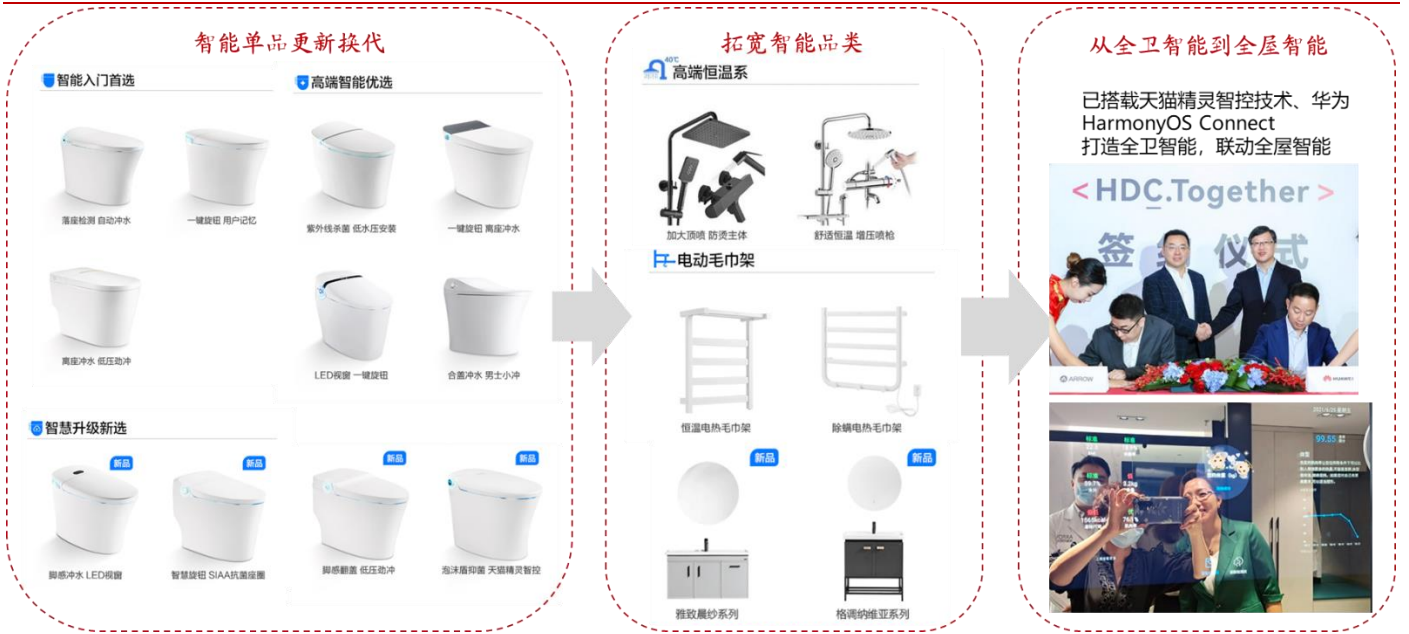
智能单品更新换代

智能入门首选

落座检测 自动冲水

一键旋钮 用户记忆

离座冲水 低压助冲

高端智能优选

紫外线杀菌 低水压安装

一键旋钮 离座冲水

LED视窗 一键旋钮

合盖冲水 男士小冲

智慧升级新选

新品

脚感冲水 LED视窗

新品

智慧旋钮 SIAA抗菌座圈

新品

脚感翻盖 低压助冲

新品

泡沫盾抑菌 天猫精灵智控

拓宽智能品类

40°C

高端恒温系

加大顶喷 防烫主体

舒适恒温 增压喷枪

电动毛巾架

恒温电热毛巾架

除螨电热毛巾架

新品

新品

雅致晨纱系列

格调纳维亚系列

从全卫智能到全屋智能

已搭载天猫精灵智控技术、华为HarmonyOS Connect 打造全卫智能，联动全屋智能

< HDC.Together >

签 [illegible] 仪 式

ARROW

HUAWEI

99.55